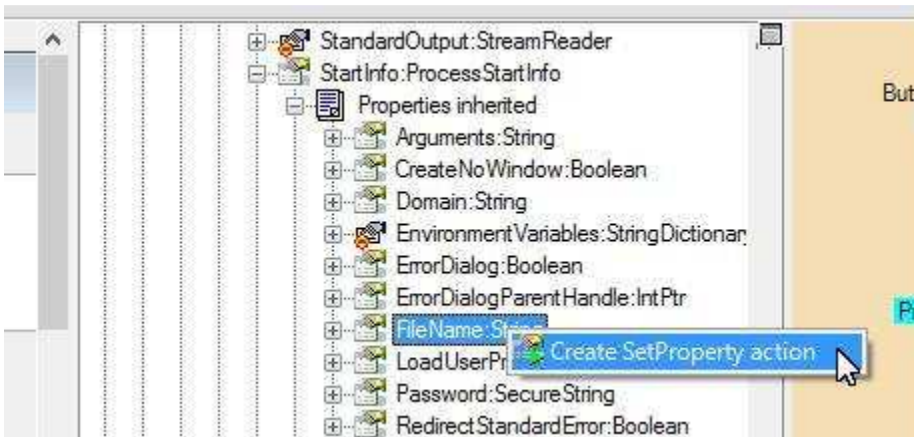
StandardOutput:StreamReader
StartInfo:ProcessStartInfo
Properties inherited
Arguments:String
CreateNoWindow:Boolean
Domain:String
EnvironmentVariables:StringDictionar
ErrorDialog:Boolean
ErrorDialogParentHandle:IntPtr
FileName:String
LoadUserPr
Create SetProperty action
Password:SecureString
RedirectStandardError:Boolean
But
P